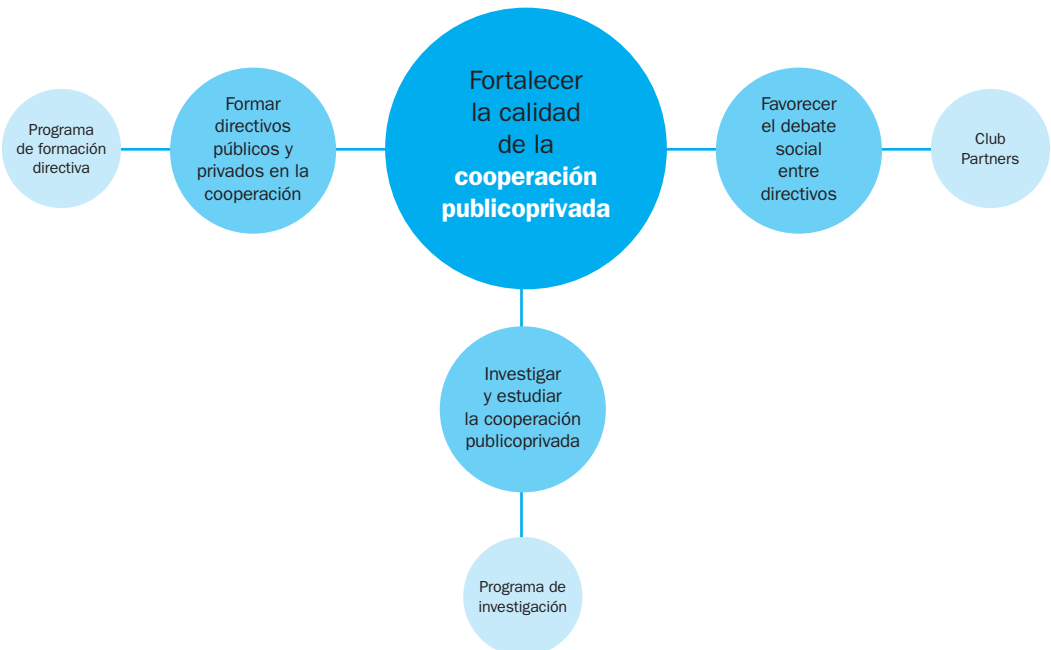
Programa de formación directiva

Formar directivos públicos y privados en la cooperación

Fortalecer la calidad de la **cooperación publicoprivada**

Favorecer el debate social entre directivos

Club Partners

Investigar y estudiar la cooperación publicoprivada

Programa de investigación